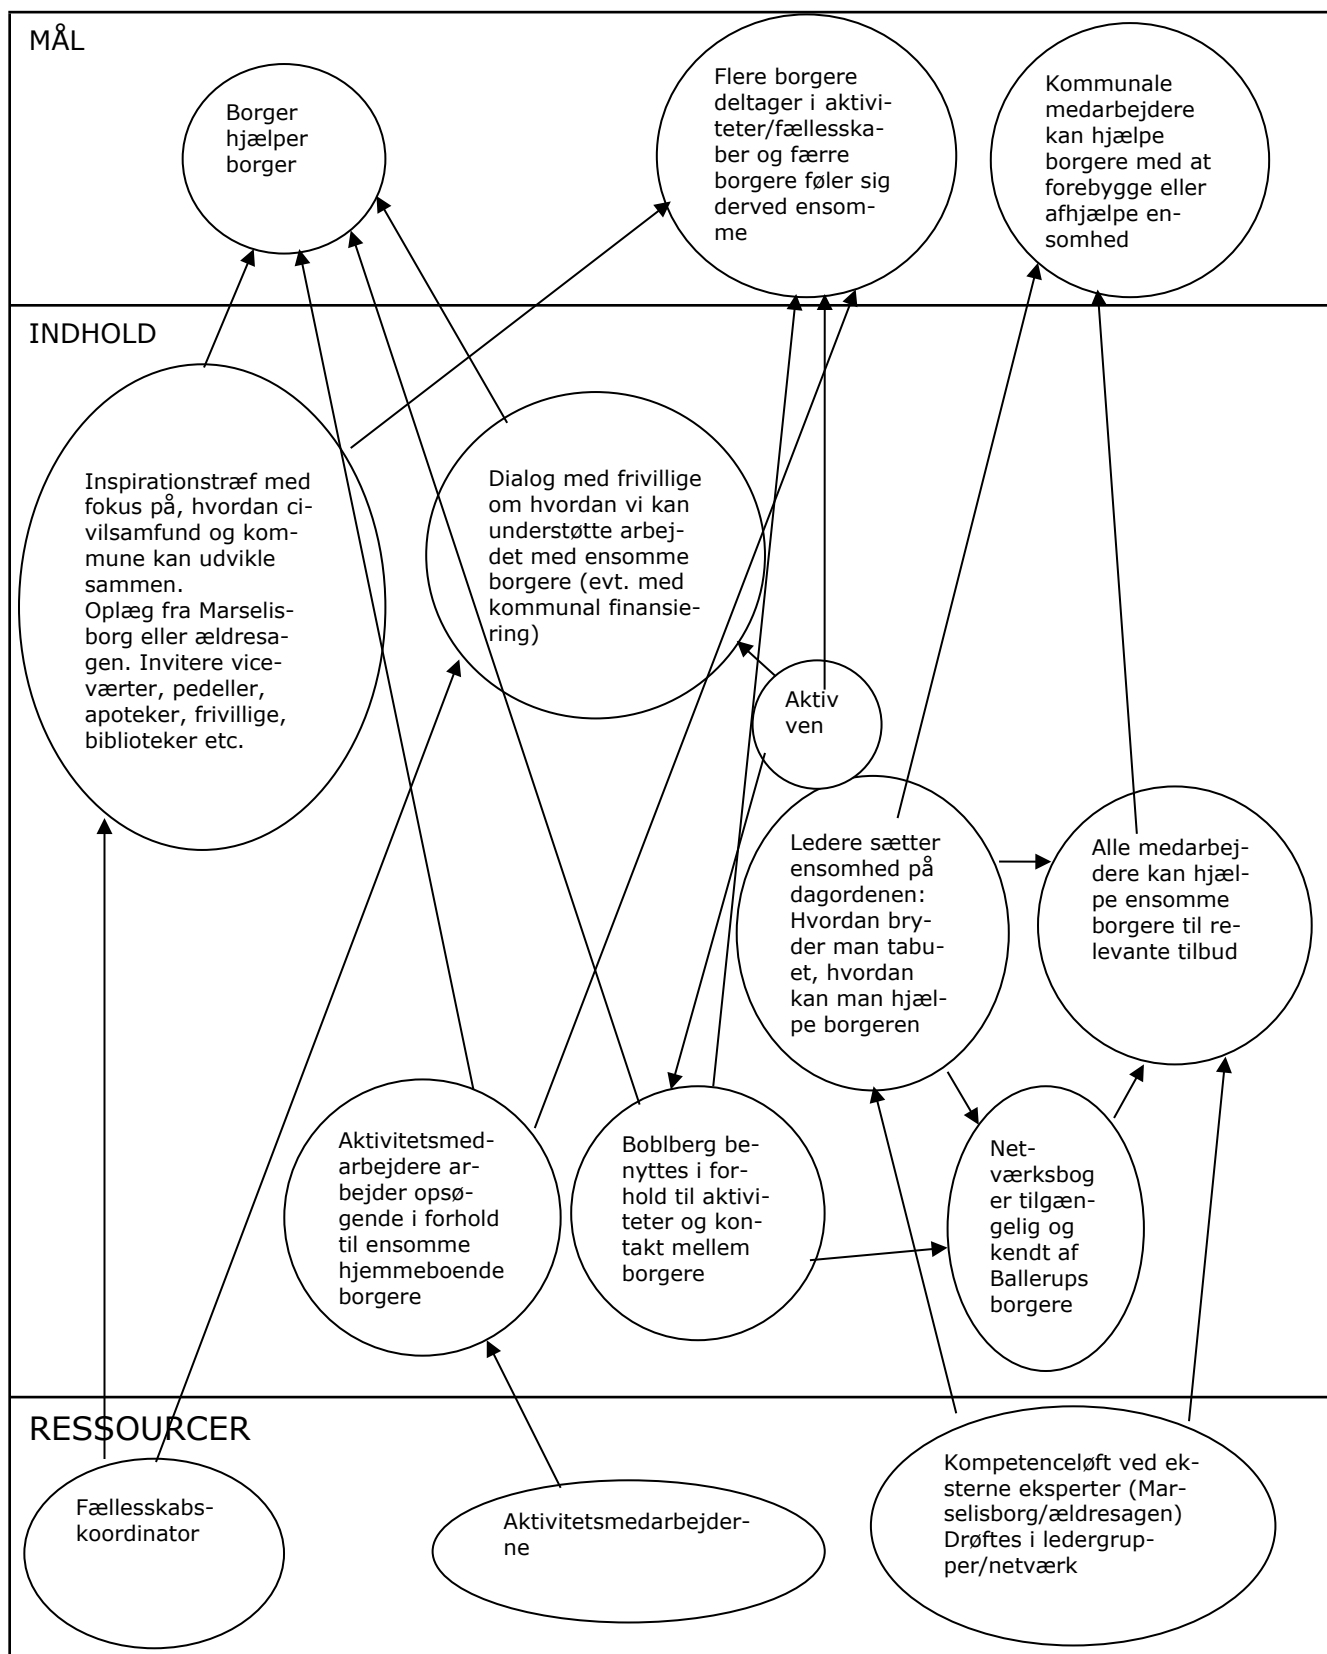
MÅL

Borger hjælper borger

Flere borgere deltager i aktiviteter/fællesskaber og færre borgere føler sig derved ensomme

Kommunale medarbejdere kan hjælpe borgere med at forebygge eller afhjælpe ensomhed

INDHOLD

Inspirationstræf med fokus på, hvordan civilsamfund og kommune kan udvikle sammen.
Oplæg fra Marselisborg eller ældresagen. Invitere viceværter, pedeller, apoteker, frivillige, biblioteker etc.

Dialog med frivillige om hvordan vi kan understøtte arbejdet med ensomme borgere (evt. med kommunal finansiering)

Aktiv ven

Ledere sætter ensomhed på dagordenen: Hvordan bryder man tabuet, hvordan kan man hjælpe borgeren

Alle medarbejdere kan hjælpe ensomme borgere til relevante tilbud

Aktivitetsmedarbejdere arbejder opsøgende i forhold til ensomme hjemmeboende borgere

Boblberg benyttes i forhold til aktiviteter og kontakt mellem borgere

Netværksbog er tilgængelig og kendt af Ballerups borgere

RESSOURCER

Fællesskabskoordinator

Aktivitetsmedarbejderne

Kompetenceløft ved eksterne eksperter (Marselisborg/ældresagen) Drøftes i ledergrupper/netværk